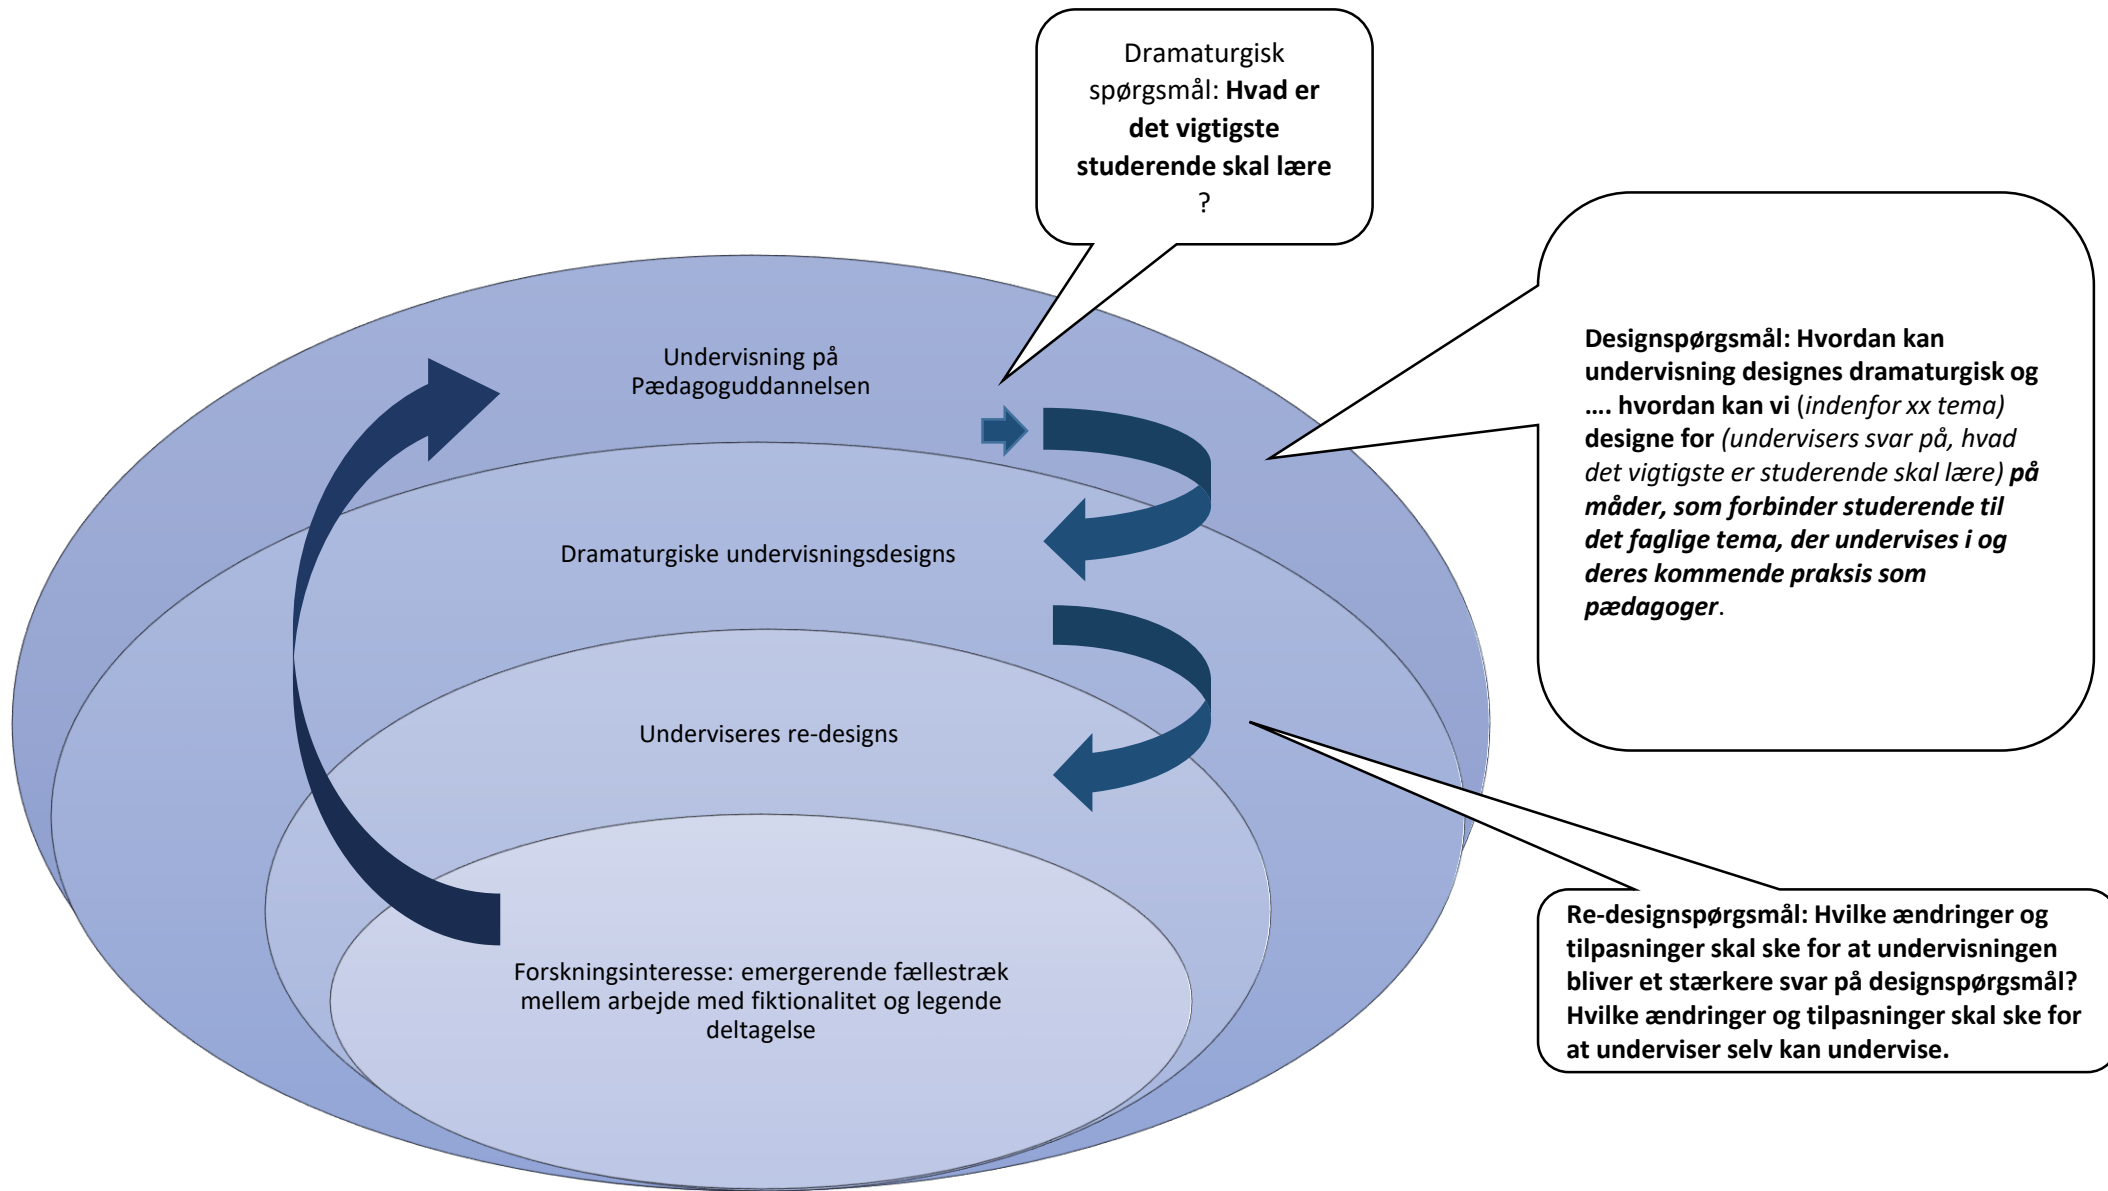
Dramaturgisk spørgsmål: **Hvad er det vigtigste studerende skal lære** ?

Undervisning på Pædagoguddannelsen

**Designspørgsmål: Hvordan kan undervisning designes dramaturgisk og …. hvordan kan vi** (*indenfor xx tema)* **designe for** *(undervisers svar på, hvad det vigtigste er studerende skal lære)* ***på måder, som forbinder studerende til det faglige tema, der undervises i og deres kommende praksis som pædagoger***.

Dramaturgiske undervisningsdesigns

Underviseres re-designs

**Re-designspørgsmål: Hvilke ændringer og tilpasninger skal ske for at undervisningen bliver et stærkere svar på designspørgsmål? Hvilke ændringer og tilpasninger skal ske for at underviser selv kan undervise.**

Forskningsinteresse: emergerende fællestræk mellem arbejde med fiktionalitet og legende deltagelse